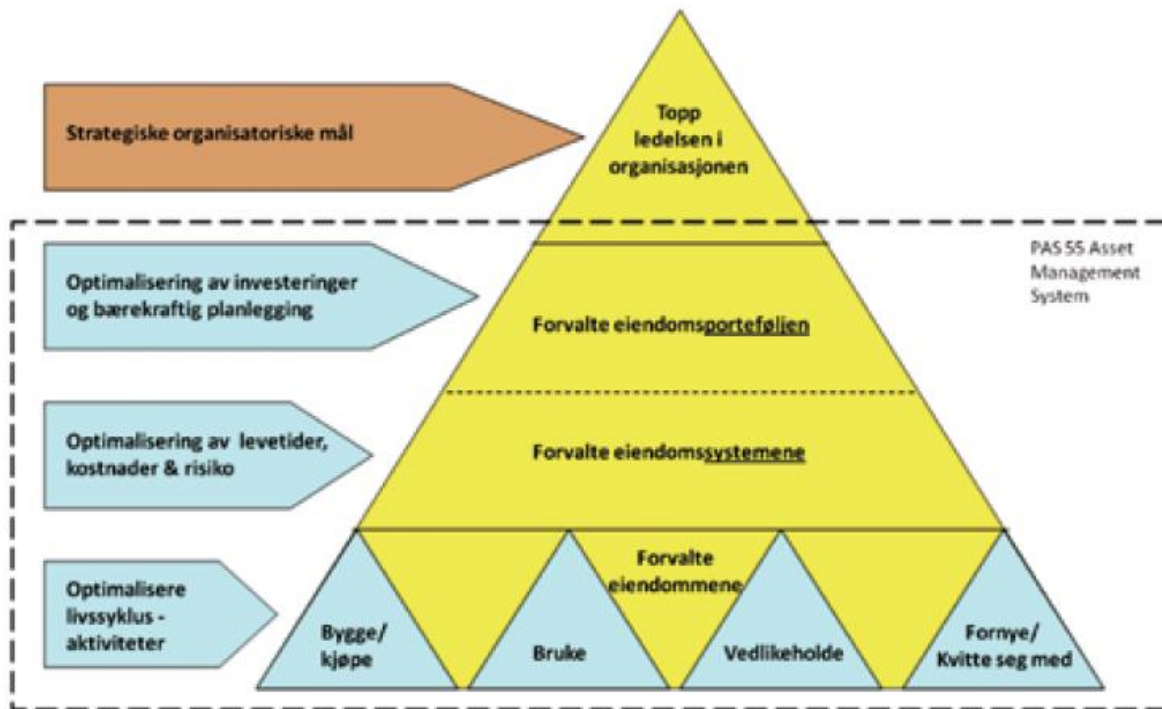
Strategiske organisatoriske mål

Topp ledelsen i organisasjonen

PAS 55 Asset Management System

Optimalisering av investeringer og bærekraftig planlegging

Forvalte eiendomsporteføljen

Optimalisering av levetider, kostnader & risiko

Forvalte eiendomssystemene

Optimalisere livssyklus - aktiviteter

Forvalte eiendommene

Bygge/ kjøpe

Bruke

Vedlikeholde

Fornye/ Kvitte seg med